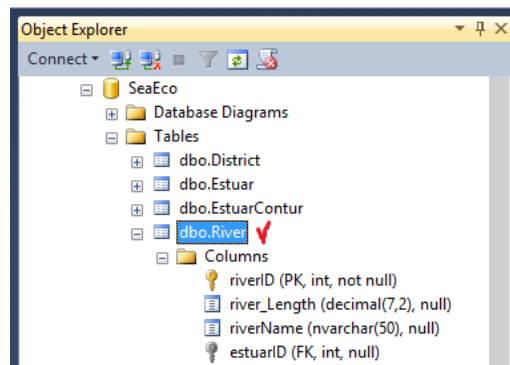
Object Explorer

Connect

SeaEco
Database Diagrams
Tables
dbo.District
dbo.Estuar
dbo.EstuarContur
dbo.River
Columns
riverID (PK, int, not null)
river_Length (decimal(7,2), null)
riverName (nvarchar(50), null)
estuarID (FK, int, null)